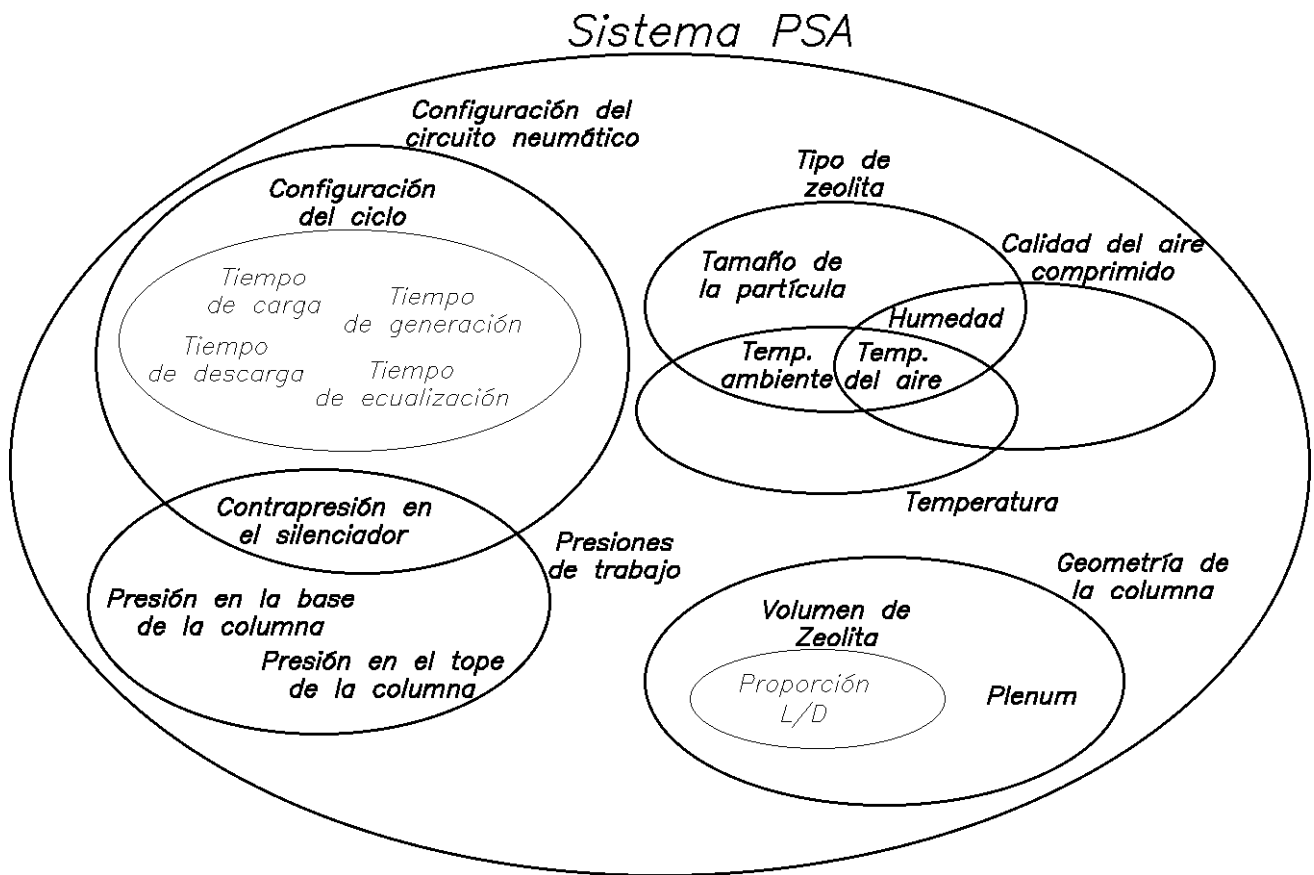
Sistema PSA

Configuración del circuito neumático

Configuración del ciclo

Tiempo de carga

Tiempo de generación

Tiempo de descarga

Tiempo de ecualización

Tipo de zeolita

Calidad del aire comprimido

Tamaño de la partícula

Humedad

Temp. ambiente

Temp. del aire

Temperatura

Contrapresión en el silenciador

Presiones de trabajo

Presión en la base de la columna

Presión en el tope de la columna

Geometría de la columna

Volumen de Zeolita

Proporción L/D

Plenum